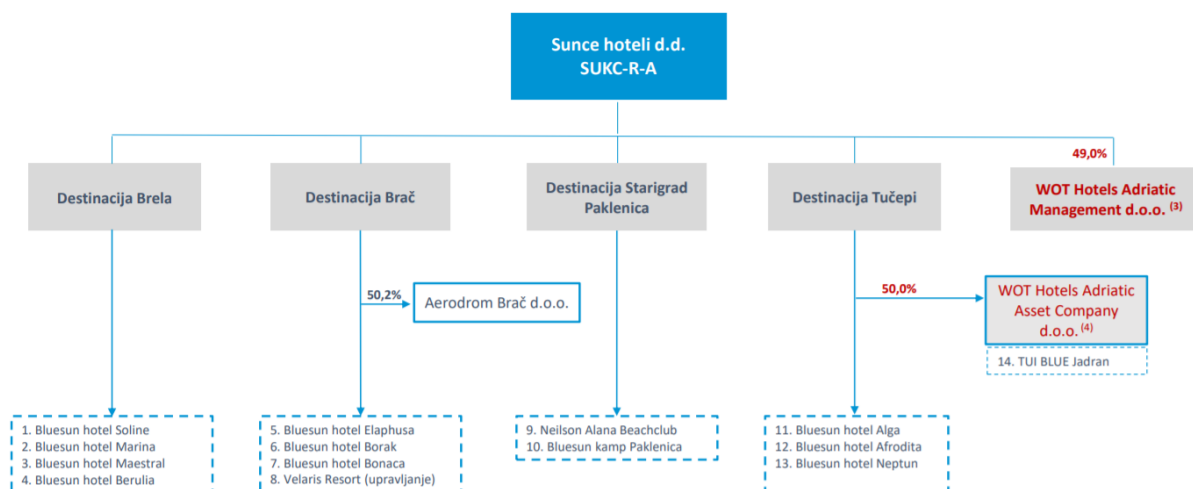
Sunce hoteli d.d.
SUKC-R-A

Destinacija Brela

Destinacija Brač

Destinacija Starigrad Paklenica

Destinacija Tučepi

49,0%

WOT Hotels Adriatic Management d.o.o. $^{(3)}$

50,2%

Aerodrom Brač d.o.o.

50,0%

WOT Hotels Adriatic Asset Company d.o.o. $^{(4)}$

14. TUI BLUE Jadran

1. Bluesun hotel Soline
2. Bluesun hotel Marina
3. Bluesun hotel Maestral
4. Bluesun hotel Berulia

5. Bluesun hotel Elaphusa
6. Bluesun hotel Borak
7. Bluesun hotel Bonaca
8. Velaris Resort (upravljanje)

9. Neilson Alana Beachclub
10. Bluesun kamp Paklenica

11. Bluesun hotel Alga
12. Bluesun hotel Afrodita
13. Bluesun hotel Neptun